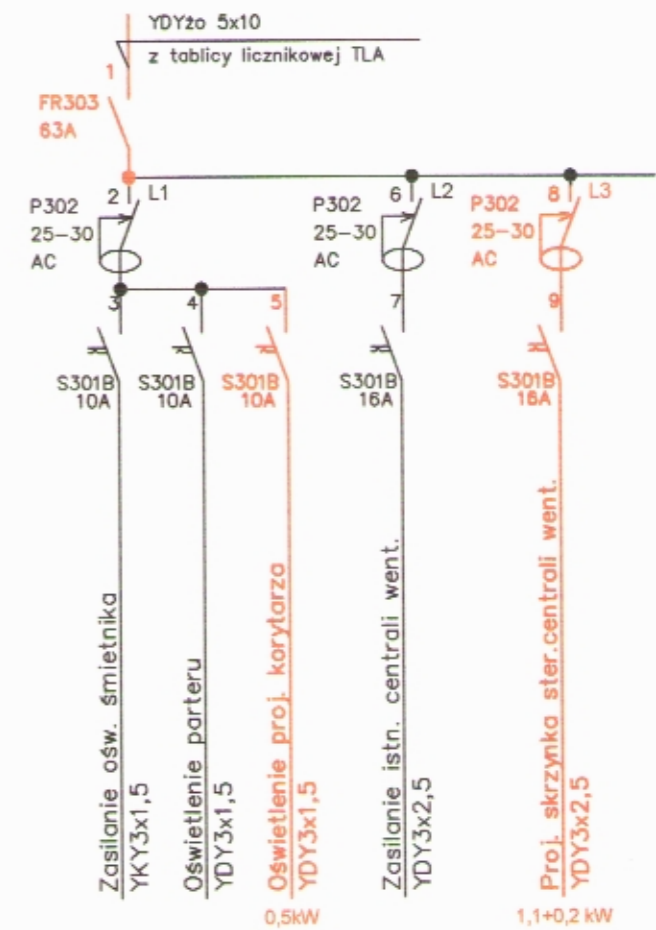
YDYżo 5x10

z tablicy licznikowej TLA

1

FR303
63A

2 L1

P302
25–30
AC

6 L2

P302
25–30
AC

8 L3

P302
25–30
AC

3

4

5

7

9

S301B
10A

S301B
10A

S301B
10A

S301B
16A

S301B
16A

Zasilanie ośw. śmietnika
YKY3x1,5

Oświetlenie parteru
YDY3x1,5

Oświetlenie proj. korytarza
YDY3x1,5

0,5kW

Zasilanie istn. centrali went.
YDY3x2,5

Proj. skrzynka ster.centrali went.
YDY3x2,5

1,1+0,2 kW